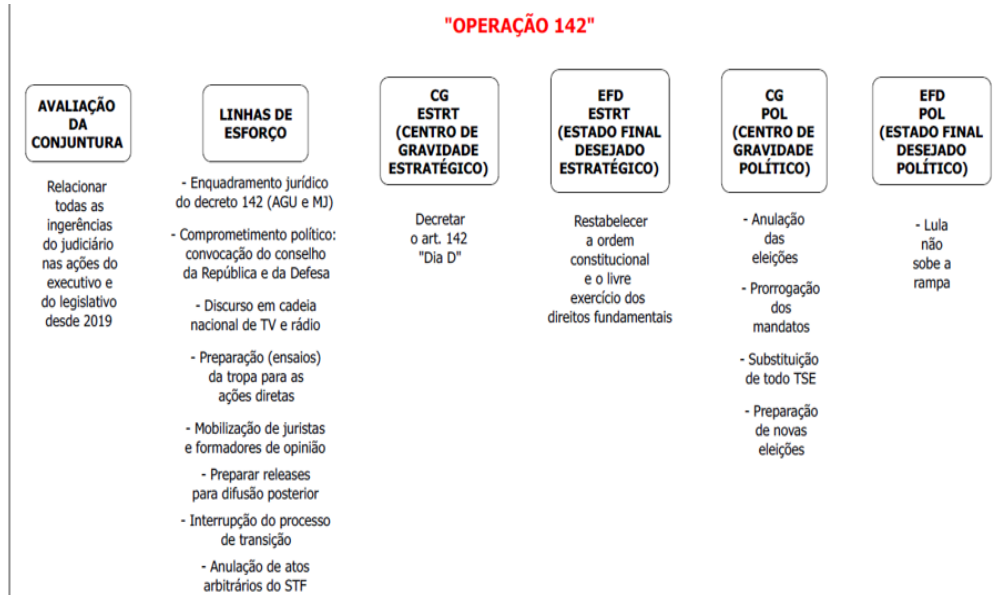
"OPERAÇÃO 142"

AVALIAÇÃO DA CONJUNTURA

Relacionar todas as ingerências do judiciário nas ações do executivo e do legislativo desde 2019

LINHAS DE ESFORÇO

- Enquadramento jurídico do decreto 142 (AGU e MJ)

- Comprometimento político: convocação do conselho da República e da Defesa

- Discurso em cadeia nacional de TV e rádio

- Preparação (ensaios) da tropa para as ações diretas

- Mobilização de juristas e formadores de opinião

- Preparar releases para difusão posterior

- Interrupção do processo de transição

- Anulação de atos arbitrários do STF

CG ESTRT (CENTRO DE GRAVIDADE ESTRATÉGICO)

Decretar o art. 142 "Dia D"

EFD ESTRT (ESTADO FINAL DESEJADO ESTRATÉGICO)

Restabelecer a ordem constitucional e o livre exercício dos direitos fundamentais

CG POL (CENTRO DE GRAVIDADE POLÍTICO)

- Anulação das eleições

- Prorrogação dos mandatos

- Substituição de todo TSE

- Preparação de novas eleições

EFD POL (ESTADO FINAL DESEJADO POLÍTICO)

- Lula não sobe a rampa